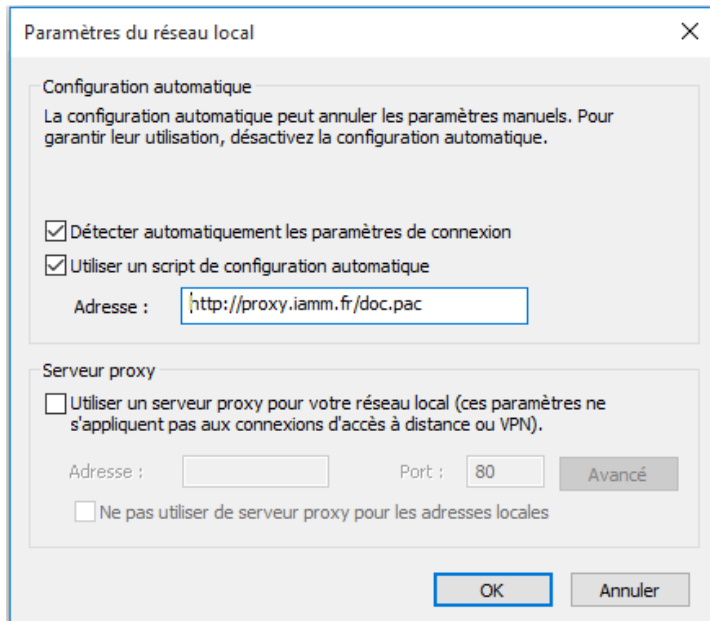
Paramètres du réseau local

×

Configuration automatique

La configuration automatique peut annuler les paramètres manuels. Pour garantir leur utilisation, désactivez la configuration automatique.

☑ Détecter automatiquement les paramètres de connexion

☑ Utiliser un script de configuration automatique

Adresse : http://proxy.iamm.fr/doc.pac

Serveur proxy

☐ Utiliser un serveur proxy pour votre réseau local (ces paramètres ne s'appliquent pas aux connexions d'accès à distance ou VPN).

Adresse : Port : 80 Avancé

☐ Ne pas utiliser de serveur proxy pour les adresses locales

OK Annuler